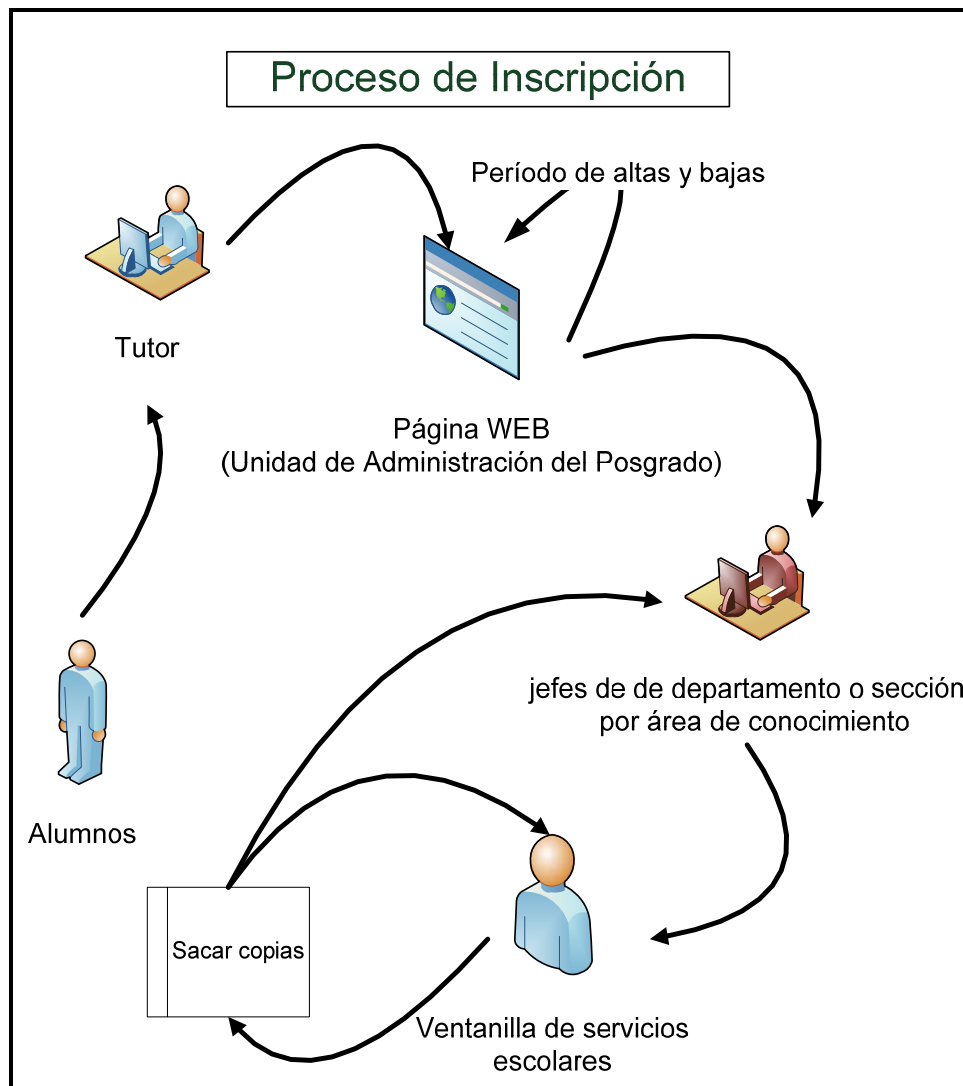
Proceso de Inscripción

Período de altas y bajas

Tutor

Página WEB
(Unidad de Administración del Posgrado)

jefes de de departamento o sección
por área de conocimiento

Alumnos

Sacar copias

Ventanilla de servicios escolares